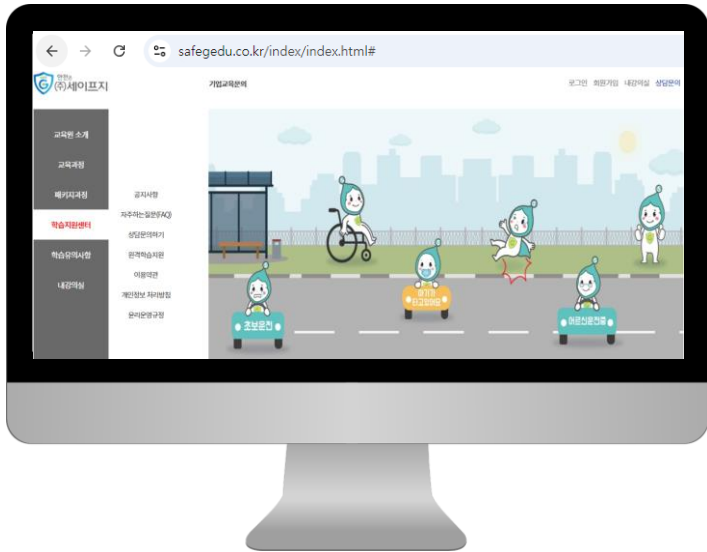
safegedu.co.kr/index/index.html#

(주)세이프지

기업교육문의

로그인 회원가입 내강의실 상담문의

교육원 소개
교육과정
패키지과정
학습지원센터
학습유의사항
내강의실

공지사항
자주하는질문(FAQ)
상담문의하기
원격학습지원
이용약관
개인정보 처리방침
윤리운영규정

초보운전
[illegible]
어르신운전중